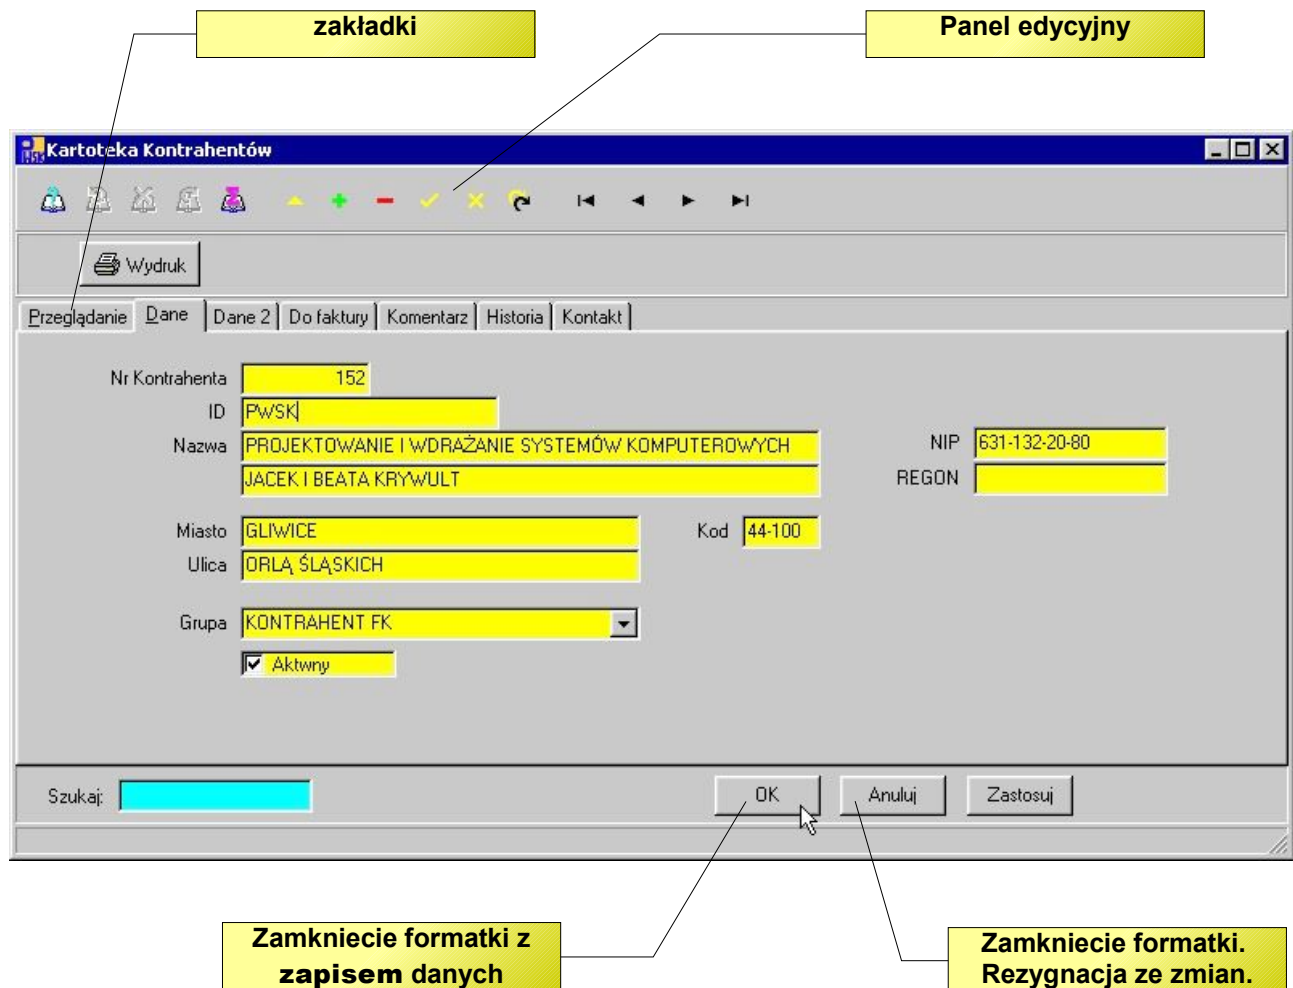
zakładki

Panel edycyjny

Kartoteka Kontrahentów

Wydruk

Przeglądanie | Dane | Dane 2 | Do faktury | Komentarz | Historia | Kontakt

Nr Kontrahenta 152
ID PWSK
Nazwa PROJEKTOWANIE I WDRAŻANIE SYSTEMÓW KOMPUTEROWYCH
JACEK I BEATA KRYWULT
NIP 631-132-20-80
REGON
Miasto GLIWICE
Kod 44-100
Ulica ORLĄ ŚLĄSKICH
Grupa KONTRAHENT FK
Aktywny

Szukaj:
OK
Anuluj
Zastosuj

Zamkniecie formatki z zapisem danych

Zamkniecie formatki. Rezygnacja ze zmian.